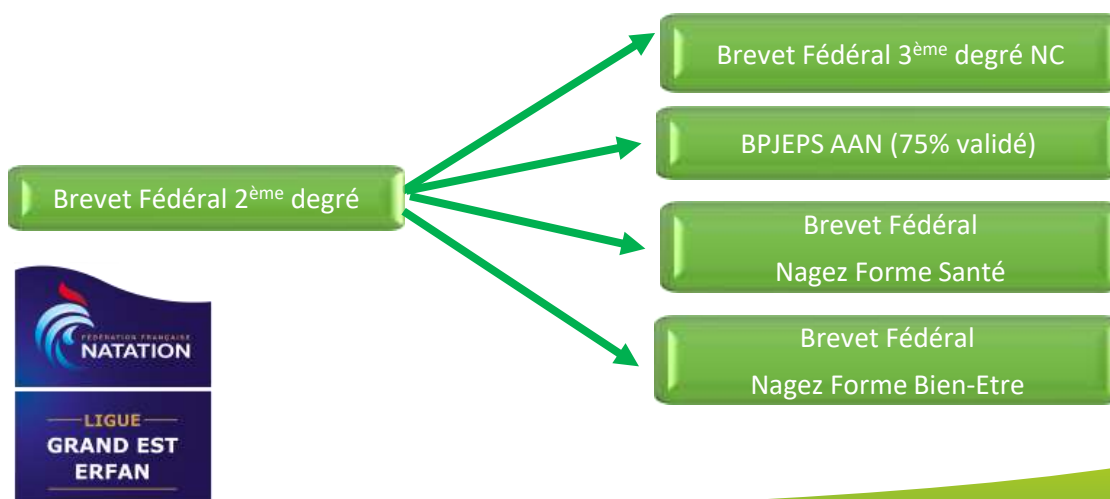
Brevet Fédéral 2$^{ème}$ degré

Brevet Fédéral 3$^{ème}$ degré NC

BPJEPS AAN (75% validé)

Brevet Fédéral
Nagez Forme Santé

Brevet Fédéral
Nagez Forme Bien-Etre

FÉDÉRATION FRANÇAISE NATATION

LIGUE
GRAND EST
ERFAN